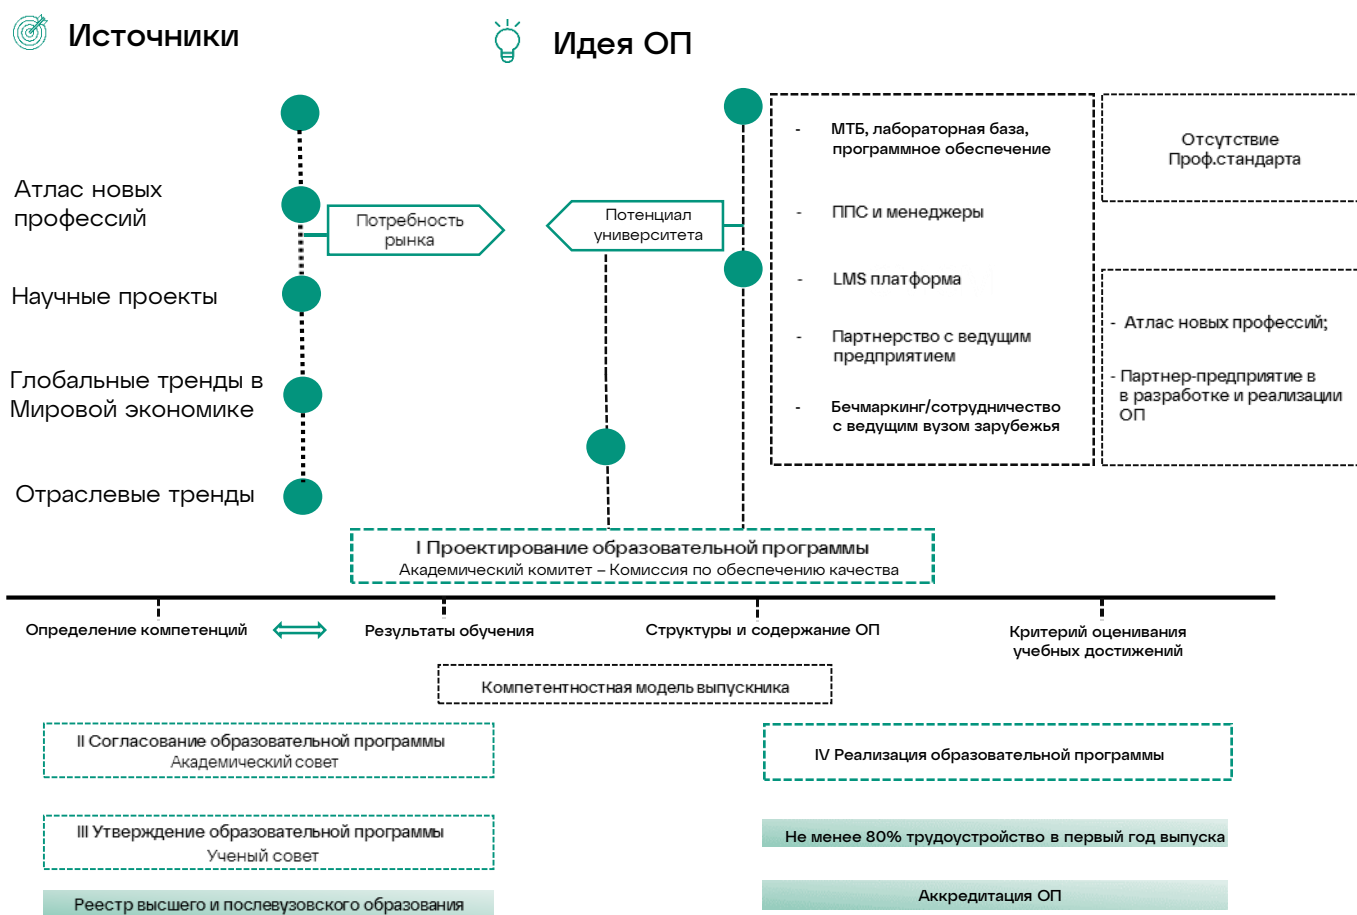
Источники

Идея ОП

Атлас новых профессий

Потребность рынка

Потенциал университета

Научные проекты

Глобальные тренды в Мировой экономике

Отраслевые тренды

- МТБ, лабораторная база, программное обеспечение

- ППС и менеджеры

- LMS платформа

- Партнерство с ведущим предприятием

- Бечмаркинг/сотрудничество с ведущим вузом зарубежья

Отсутствие Проф.стандарта

- Атлас новых профессий;

- Партнер-предприятие в в разработке и реализации ОП

I Проектирование образовательной программы
Академический комитет – Комиссия по обеспечению качества

Определение компетенций

Результаты обучения

Структуры и содержание ОП

Критерий оценивания учебных достижений

Компетентностная модель выпускника

II Согласование образовательной программы
Академический совет

IV Реализация образовательной программы

III Утверждение образовательной программы
Ученый совет

Не менее 80% трудоустройство в первый год выпуска

Реестр высшего и послевузовского образования

Аккредитация ОП